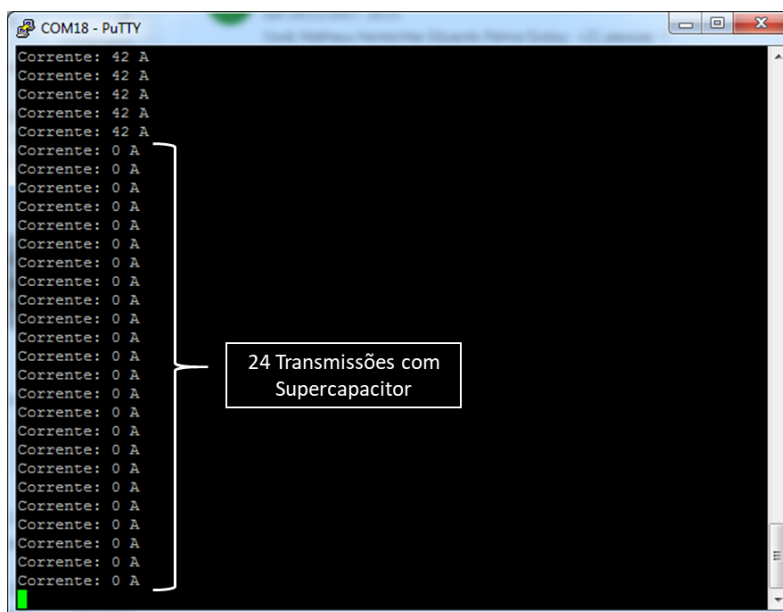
COM18 - PuTTY

Corrente: 42 A
Corrente: 42 A
Corrente: 42 A
Corrente: 42 A
Corrente: 42 A
Corrente: 0 A
Corrente: 0 A
Corrente: 0 A
Corrente: 0 A
Corrente: 0 A
Corrente: 0 A
Corrente: 0 A
Corrente: 0 A
Corrente: 0 A
Corrente: 0 A
Corrente: 0 A
Corrente: 0 A
Corrente: 0 A
Corrente: 0 A
Corrente: 0 A
Corrente: 0 A
Corrente: 0 A
Corrente: 0 A
Corrente: 0 A
Corrente: 0 A
Corrente: 0 A
Corrente: 0 A
Corrente: 0 A
Corrente: 0 A

24 Transmissões com Supercapacitor